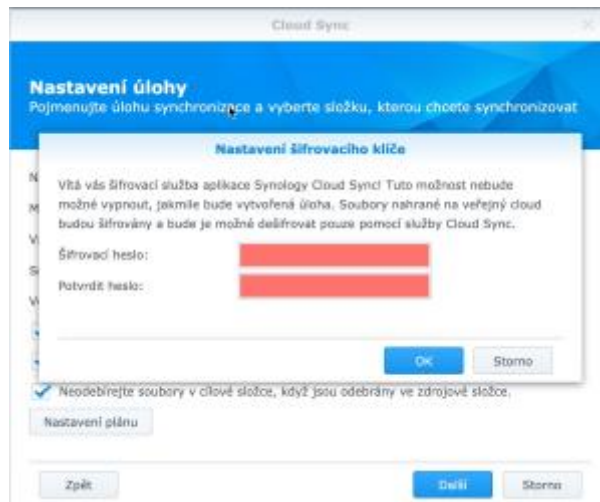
Cloud Sync

Nastavení úlohy

Pojmenujte úlohu synchronizace a vyberte složku, kterou chcete synchronizovat

Nastavení šifrovacího klíče

Vítá vás šifrovací služba aplikace Synology Cloud Sync! Tuto možnost nebude možné vypnout, jakmile bude vytvořená úloha. Soubory nahrané na veřejný cloud budou šifrovány a bude je možné dešifrovat pouze pomocí služby Cloud Sync.

Šifrovací heslo:

Potvrdit heslo:

OK

Storno

N

M

V

S

V

Neodebírejte soubory v cílové složce, když jsou odebrány ve zdrojové složce.

Nastavení plánu

Zpět

Další

Storno